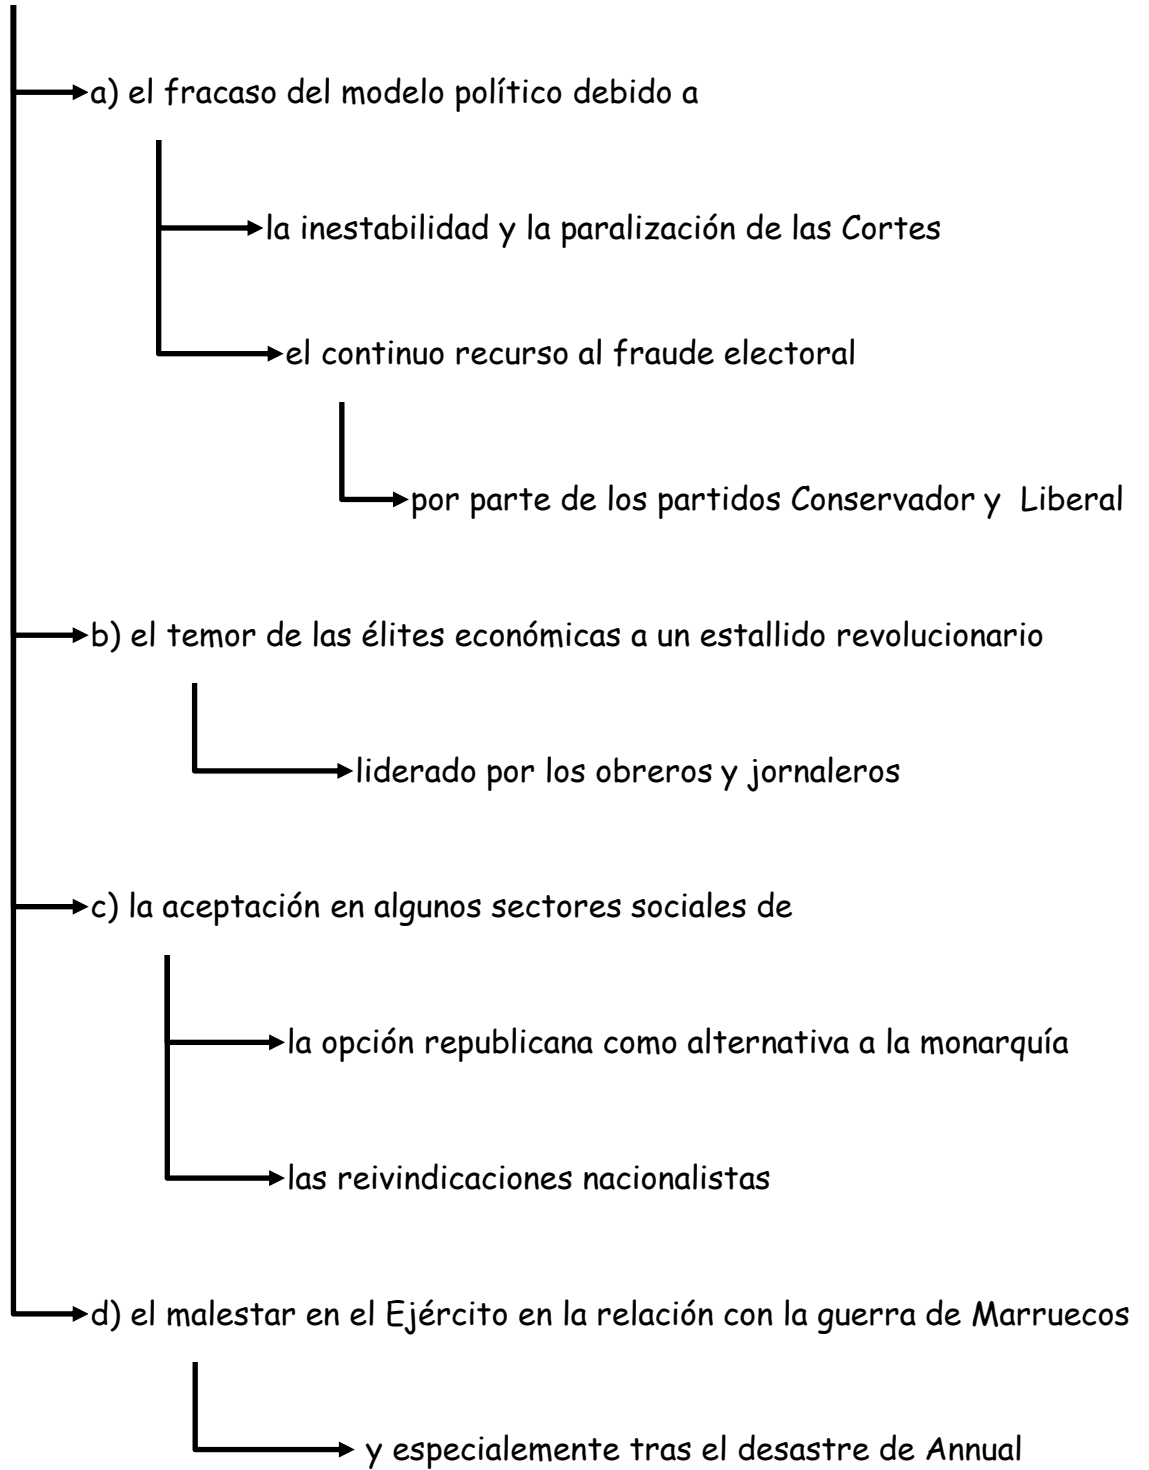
a) el fracaso del modelo político debido a

la inestabilidad y la paralización de las Cortes

el continuo recurso al fraude electoral

por parte de los partidos Conservador y Liberal

b) el temor de las élites económicas a un estallido revolucionario

liderado por los obreros y jornaleros

c) la aceptación en algunos sectores sociales de

la opción republicana como alternativa a la monarquía

las reivindicaciones nacionalistas

d) el malestar en el Ejército en la relación con la guerra de Marruecos

y especialemente tras el desastre de Annual